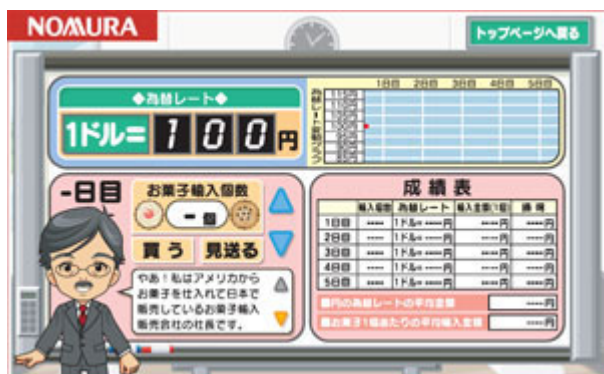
NOMURA

トップページへ戻る

◆為替レート◆

1ドル＝ 100円

1日目 2日目 3日目 4日目 5日目

-日目

お菓子輸入個数

ー個

買う 見送る

やあ！私はアメリカからお菓子を仕入れて日本で販売しているお菓子輸入販売会社の社長です。

成績表

|  | 輸入個数 | 為替レート | 輸入金額(1個) | 損得 |
|---|---|---|---|---|
| 1日目 | ---- | 1ドル=----円 | ----円 | ----円 |
| 2日目 | ---- | 1ドル=----円 | ----円 | ----円 |
| 3日目 | ---- | 1ドル=----円 | ----円 | ----円 |
| 4日目 | ---- | 1ドル=----円 | ----円 | ----円 |
| 5日目 | ---- | 1ドル=----円 | ----円 | ----円 |

購入円の為替レートの平均金額 ----円

購入お菓子1個あたりの平均輸入金額 ----円